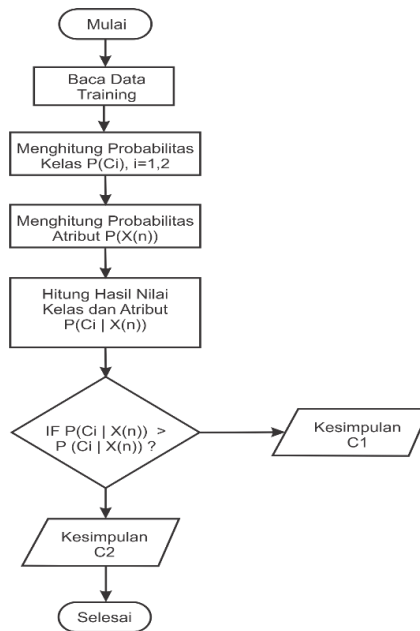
Mulai

Baca Data Training

Menghitung Probabilitas Kelas P(Ci), i=1,2

Menghitung Probabilitas Atribut P(X(n))

Hitung Hasil Nilai Kelas dan Atribut P(Ci | X(n))

IF P(Ci | X(n)) > P (Ci | X(n)) ?

Kesimpulan C1

Kesimpulan C2

Selesai